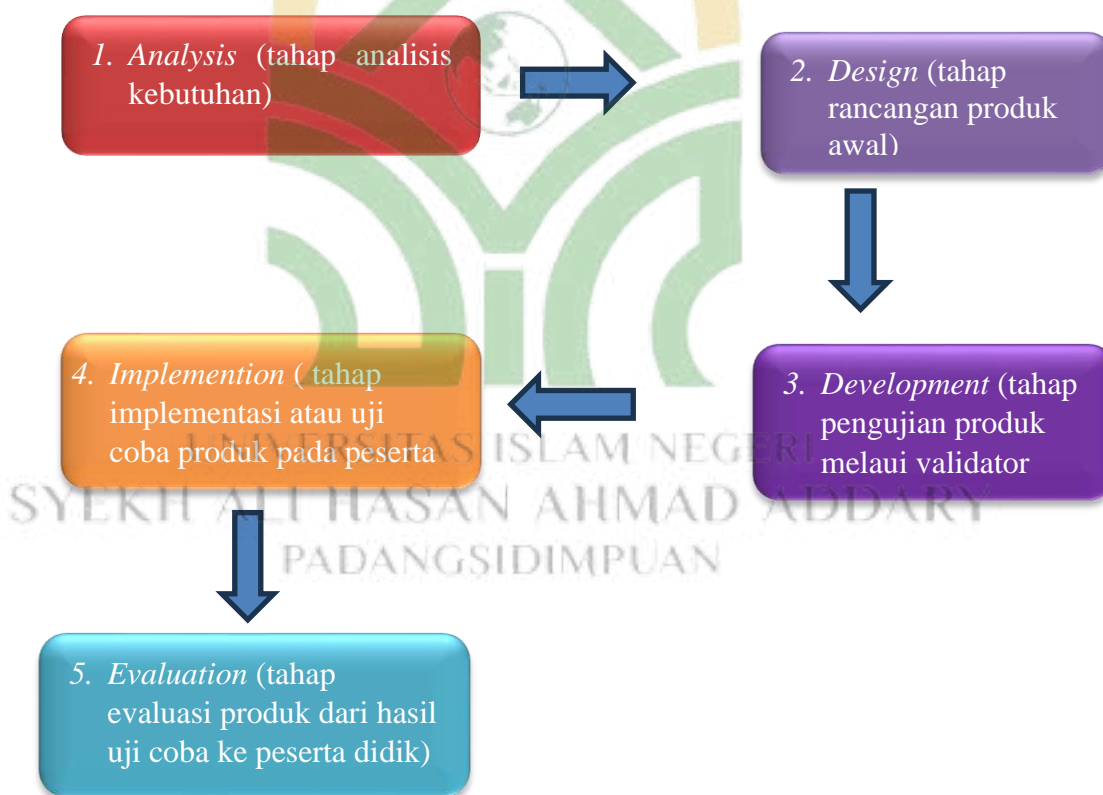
1. *Analysis* (tahap analisis kebutuhan)

2. *Design* (tahap rancangan produk awal)

3. *Development* (tahap pengujian produk melaui validator

4. *Implemention* ( tahap implementasi atau uji coba produk pada peserta

5. *Evaluation* (tahap evaluasi produk dari hasil uji coba ke peserta didik)

UNIVERSITAS ISLAM NEGERI
SYEKH ALI HASAN AHMAD ADDARY
PADANGSIDIMPUAN